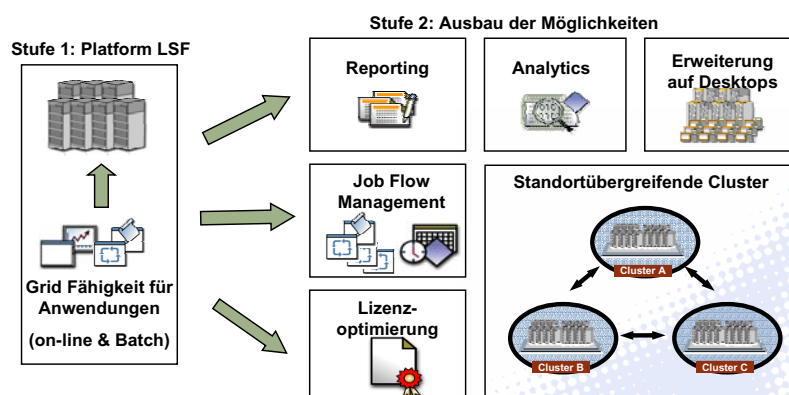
Stufe 1: Platform LSF

Grid Fähigkeit für Anwendungen

(on-line & Batch)

Stufe 2: Ausbau der Möglichkeiten

Reporting

Analytics

Erweiterung auf Desktops

Job Flow Management

Standortübergreifende Cluster

Cluster A

Cluster B

Cluster C

Lizenz-optimierung